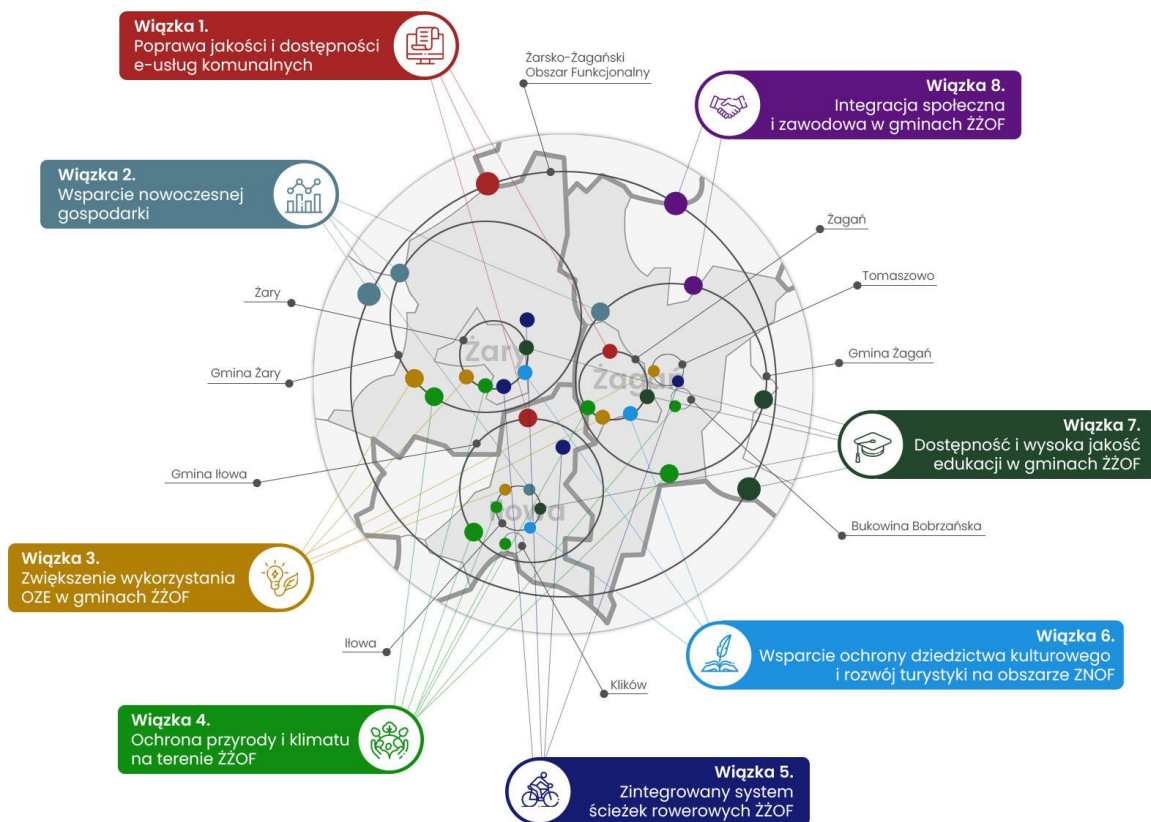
Wiązka 1.
Poprawa jakości i dostępności e-usług komunalnych

Żarsko-Żagański Obszar Funkcjonalny

Wiązka 8.
Integracja społeczna i zawodowa w gminach ŻŻOF

Wiązka 2.
Wsparcie nowoczesnej gospodarki

Żagań

Tomaszowo

Żary

Żary

Żagań

Gmina Żary

Gmina Żagań

Wiązka 7.
Dostępność i wysoka jakość edukacji w gminach ŻŻOF

Gmina Iłowa

Iłowa

Bukowina Bobrzańska

Wiązka 3.
Zwiększenie wykorzystania OZE w gminach ŻŻOF

Iłowa

Wiązka 6.
Wsparcie ochrony dziedzictwa kulturowego i rozwój turystyki na obszarze ZNOF

Klików

Wiązka 4.
Ochrona przyrody i klimatu na terenie ŻŻOF

Wiązka 5.
Zintegrowany system ścieżek rowerowych ŻŻOF